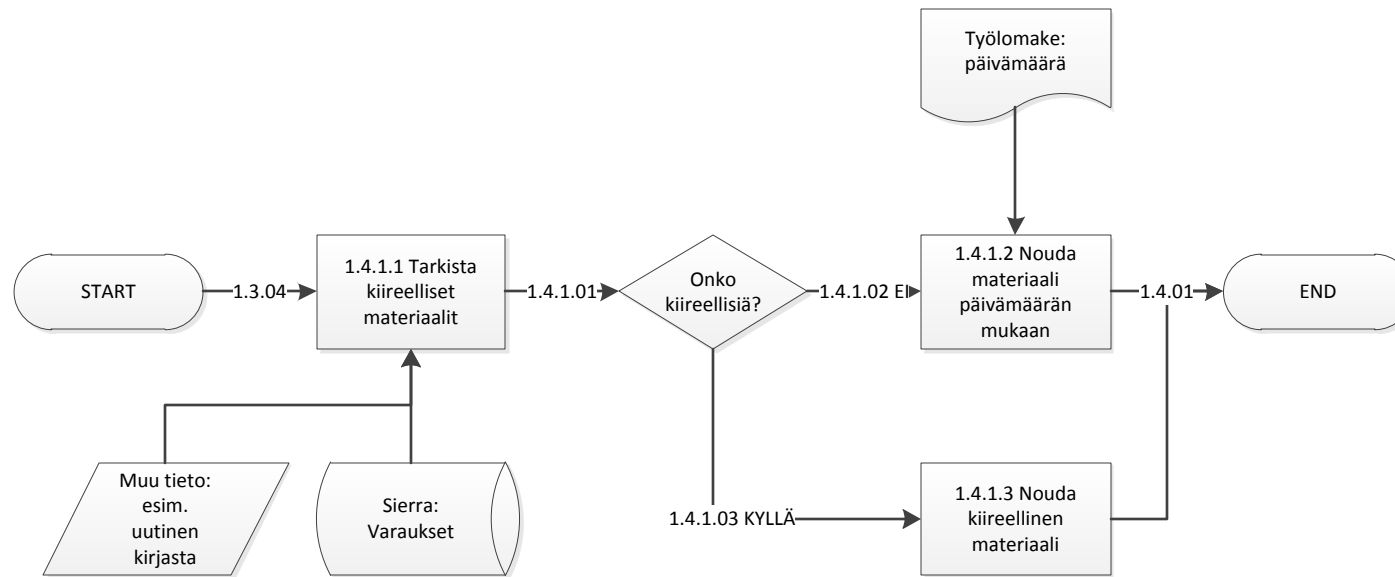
Työlomake: päivämäärä

START

1.3.04

1.4.1.1 Tarkista kiireelliset materiaalit

1.4.1.01

Onko kiireellisiä?

1.4.1.02 EI

1.4.1.2 Nouda materiaali päivämäärän mukaan

1.4.01

END

Muu tieto: esim. uutinen kirjasta

Sierra: Varaukset

1.4.1.03 KYLLÄ

1.4.1.3 Nouda kiireellinen materiaali